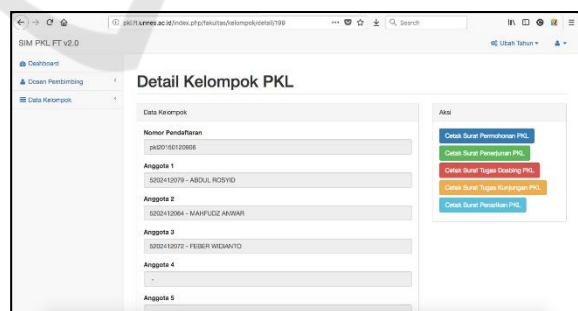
pkl.ft.unnes.ac.id/index.php/fakultas/kelompok/detail/199

Search

SIM PKL FT v2.0

Ubah Tahun

Dashboard

Dosen Pembimbing

Data Kelompok

Detail Kelompok PKL

Data Kelompok

Nomor Pendaftaran

pkl20150120606

Anggota 1

5202412079 - ABDUL ROSYID

Anggota 2

5202412064 - MAHFUDZ ANWAR

Anggota 3

5202412072 - FEBER WIDIANTO

Anggota 4

-

Anggota 5

Aksi

Cetak Surat Permohonan PKL

Cetak Surat Penerjunan PKL

Cetak Surat Tugas Dosbing PKL

Cetak Surat Tugas Kunjungan PKL

Cetak Surat Penarikan PKL